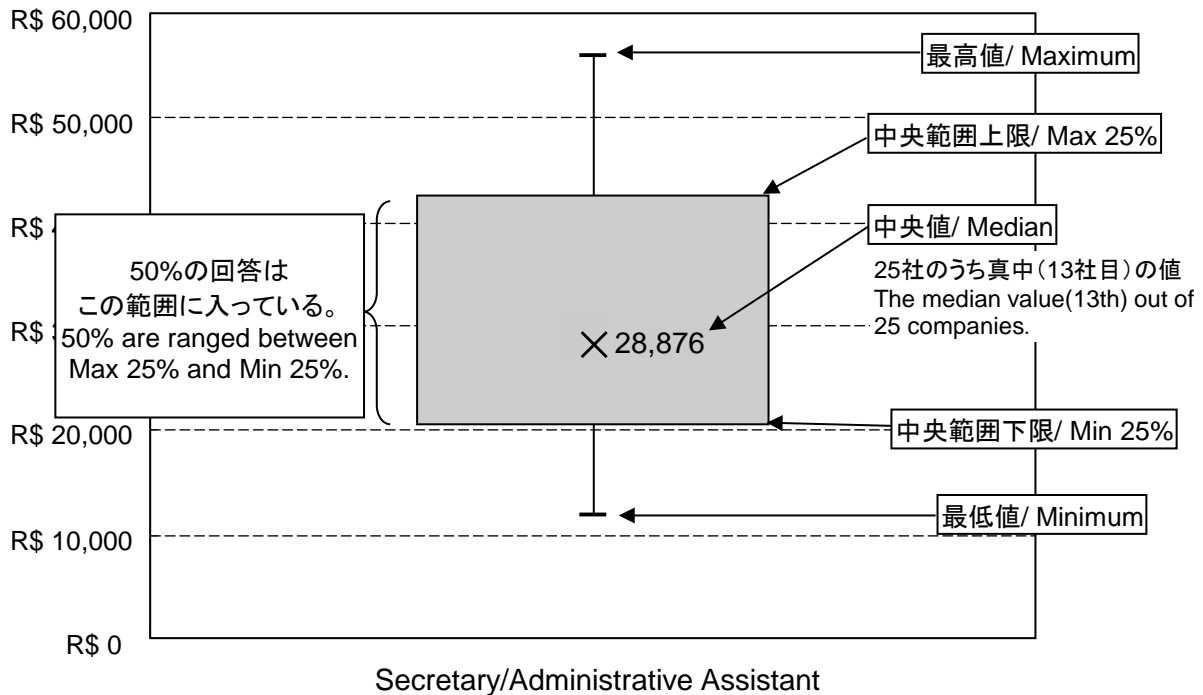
R$ 60,000
R$ 50,000
R$ 4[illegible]
R$ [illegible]
R$ 20,000
R$ 10,000
R$ 0

最高値/ Maximum

中央範囲上限/ Max 25%

中央値/ Median

25社のうち真中（13社目）の値
The median value(13th) out of 25 companies.

50%の回答は
この範囲に入っている。
50% are ranged between Max 25% and Min 25%.

×28,876

中央範囲下限/ Min 25%

最低値/ Minimum

Secretary/Administrative Assistant